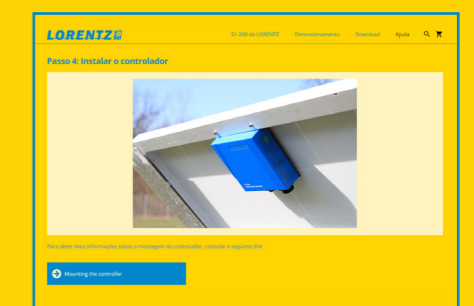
LORENTZ

S1-200 da LORENTZ Dimensionamento Download Ajuda

Passo 4: Instalar o controlador

Para obter mais informações sobre a montagem do controlador, consulte o seguinte link:

Mounting the controller